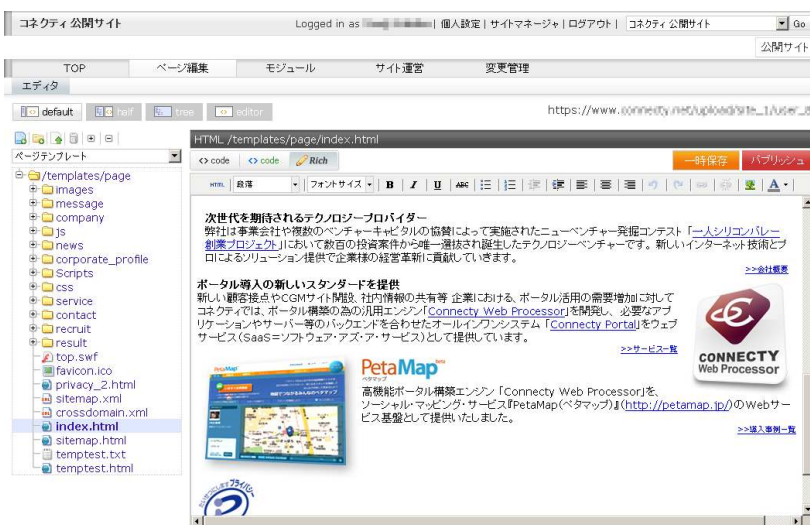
コネクティ 公開サイト

Logged in as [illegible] | 個人設定 | サイトマネージャ | ログアウト | コネクティ 公開サイト

公開サイト

TOP | ページ編集 | モジュール | サイト運営 | 変更管理

エディタ

default | half | tree | editor

https://www.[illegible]

ページテンプレート

/templates/page
images
message
company
js
news
corporate_profile
Scripts
css
service
contact
recruit
result
top.swf
favicon.ico
privacy_2.html
sitemap.xml
crossdomain.xml
index.html
sitemap.html
temptest.txt
temptest.html

HTML /templates/page/index.html

<> code | <> code | Rich

一時保存 | パブリッシュ

段落 | フォントサイズ

次世代を期待されるテクノロジープロバイダー

弊社は事業会社や複数のベンチャーキャピタルの協働によって実施されたニューベンチャー発掘コンテスト「一人シリコンバレー創業プロジェクト」において数百の投資案件から唯一選抜され誕生したテクノロジーベンチャーです。新しいインターネット技術とプロによるソリューション提供で企業様の経営革新に貢献していきます。

>>会社概要

ポータル導入の新しいスタンダードを提供

新しい顧客接点やCGMサイト開設、社内情報の共有等 企業における、ポータル活用の需要増加に対してコネクティでは、ポータル構築の為の汎用エンジン「Connecty Web Processor」を開発し、必要なアプリケーションやサーバー等のバックエンドを合わせたオールインワンシステム「Connecty Portal」をウェブサービス(SaaS=ソフトウェア・アズ・ア・サービス)として提供しています。

>>サービス一覧

CONNECTY Web Processor

PetaMap beta ペタマップ

高機能ポータル構築エンジン「Connecty Web Processor」を、ソーシャル・マッピング・サービス『PetaMap(ペタマップ)』(http://petamap.jp/)のWebサービス基盤として提供いたしました。

>>導入事例一覧